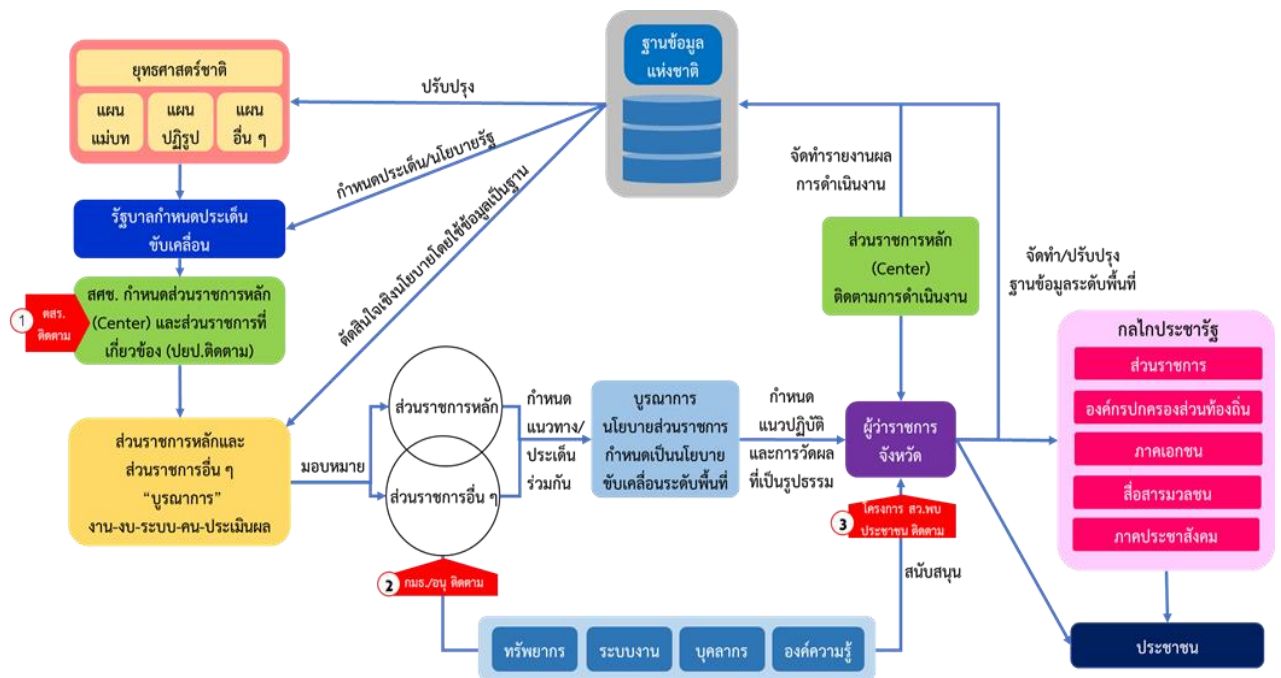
ยุทธศาสตร์ชาติ

แผนแม่บท

แผนปฏิรูป

แผนอื่น ๆ

ปรับปรุง

ฐานข้อมูลแห่งชาติ

กำหนดประเด็น/นโยบายรัฐ

ตัดสินใจเชิงนโยบายโดยใช้ข้อมูลเป็นฐาน

รัฐบาลกำหนดประเด็นขับเคลื่อน

1 ตสร.ติดตาม

สศช. กำหนดส่วนราชการหลัก (Center) และส่วนราชการที่เกี่ยวข้อง (ปยป.ติดตาม)

ส่วนราชการหลักและส่วนราชการอื่น ๆ "บูรณาการ" งาน-งบ-ระบบ-คน-ประเมินผล

มอบหมาย

ส่วนราชการหลัก

ส่วนราชการอื่น ๆ

2 กพร./อนุ ติดตาม

กำหนดแนวทาง/ประเด็นร่วมกัน

บูรณาการนโยบายส่วนราชการกำหนดเป็นนโยบายขับเคลื่อนระดับพื้นที่

กำหนดแนวปฏิบัติและการวัดผลที่เป็นรูปธรรม

จัดทำรายงานผลการดำเนินงาน

ส่วนราชการหลัก (Center) ติดตามการดำเนินงาน

ผู้ว่าราชการจังหวัด

3 โครงการ สว.พบประชาชน ติดตาม

สนับสนุน

ทรัพยากร

ระบบงาน

บุคลากร

องค์ความรู้

จัดทำ/ปรับปรุงฐานข้อมูลระดับพื้นที่

กลไกประชารัฐ

ส่วนราชการ

องค์กรปกครองส่วนท้องถิ่น

ภาคเอกชน

สื่อสารมวลชน

ภาคประชาสังคม

ประชาชน